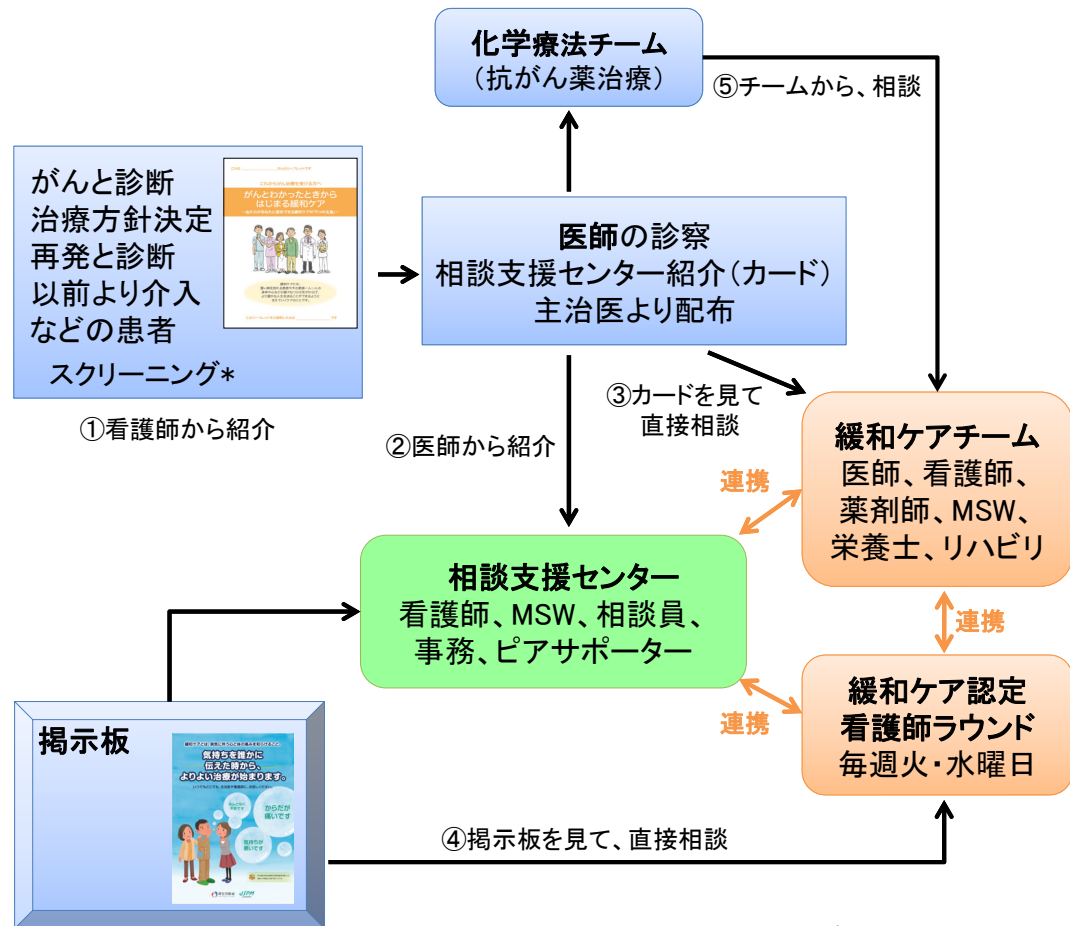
化学療法チーム
（抗がん薬治療）

⑤チームから、相談

がんと診断
治療方針決定
再発と診断
以前より介入
などの患者
スクリーニング＊

がんとわかったときから
はじまる緩和ケア

①看護師から紹介

医師の診察
相談支援センター紹介（カード）
主治医より配布

③カードを見て
直接相談

②医師から紹介

緩和ケアチーム
医師、看護師、
薬剤師、MSW、
栄養士、リハビリ

連携

相談支援センター
看護師、MSW、相談員、
事務、ピアサポーター

連携

緩和ケア認定
看護師ラウンド
毎週火・水曜日

連携

掲示板

気持ちを誰かに
伝えた時から、
よりよい治療が始まります。

からだが
痛いです

④掲示板を見て、直接相談